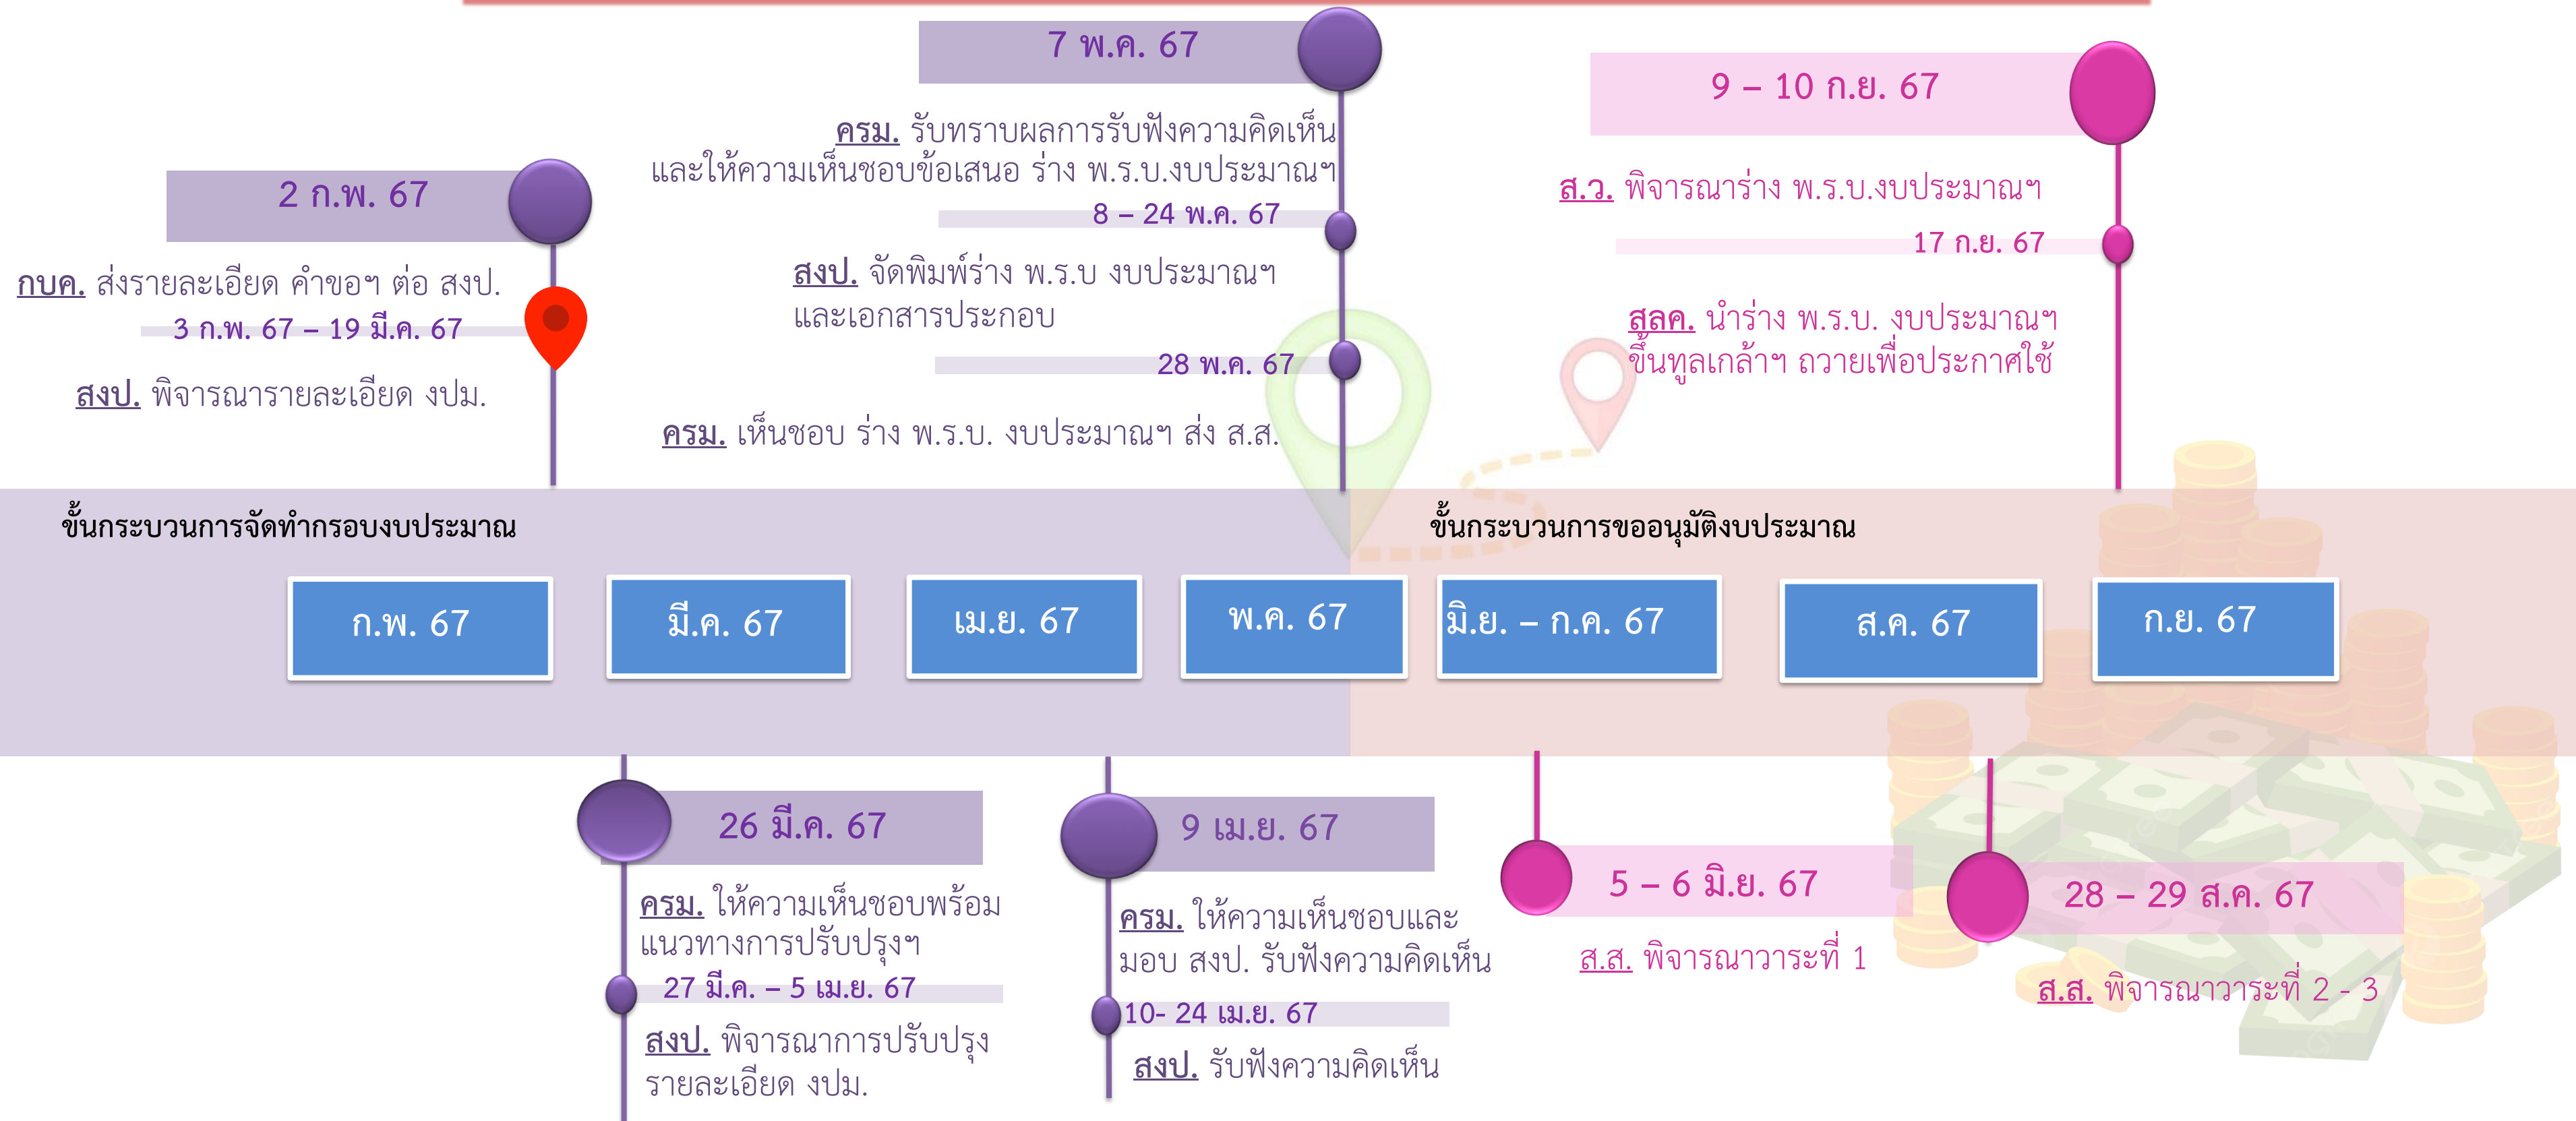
7 พ.ค. 67

ครม. รับทราบผลการรับฟังความคิดเห็นและให้ความเห็นชอบข้อเสนอ ร่าง พ.ร.บ.งบประมาณฯ

8 – 24 พ.ค. 67

สงป. จัดพิมพ์ร่าง พ.ร.บ งบประมาณฯ และเอกสารประกอบ

28 พ.ค. 67

ครม. เห็นชอบ ร่าง พ.ร.บ. งบประมาณฯ ส่ง ส.ส.

2 ก.พ. 67

กบค. ส่งรายละเอียด คำขอฯ ต่อ สงป.

3 ก.พ. 67 – 19 มี.ค. 67

สงป. พิจารณารายละเอียด งปม.

9 – 10 ก.ย. 67

ส.ว. พิจารณาร่าง พ.ร.บ.งบประมาณฯ

17 ก.ย. 67

สลค. นำร่าง พ.ร.บ. งบประมาณฯ ขึ้นทูลเกล้าฯ ถวายเพื่อประกาศใช้

ขั้นกระบวนการจัดทำกรอบงบประมาณ

ขั้นกระบวนการขออนุมัติงบประมาณ

| ก.พ. 67 | มี.ค. 67 | เม.ย. 67 | พ.ค. 67 | มิ.ย. – ก.ค. 67 | ส.ค. 67 | ก.ย. 67 |
|---|---|---|---|---|---|---|

26 มี.ค. 67

ครม. ให้ความเห็นชอบพร้อมแนวทางการปรับปรุงฯ

27 มี.ค. – 5 เม.ย. 67

สงป. พิจารณาการปรับปรุงรายละเอียด งปม.

9 เม.ย. 67

ครม. ให้ความเห็นชอบและมอบ สงป. รับฟังความคิดเห็น

10- 24 เม.ย. 67

สงป. รับฟังความคิดเห็น

5 – 6 มิ.ย. 67

ส.ส. พิจารณาวาระที่ 1

28 – 29 ส.ค. 67

ส.ส. พิจารณาวาระที่ 2 - 3